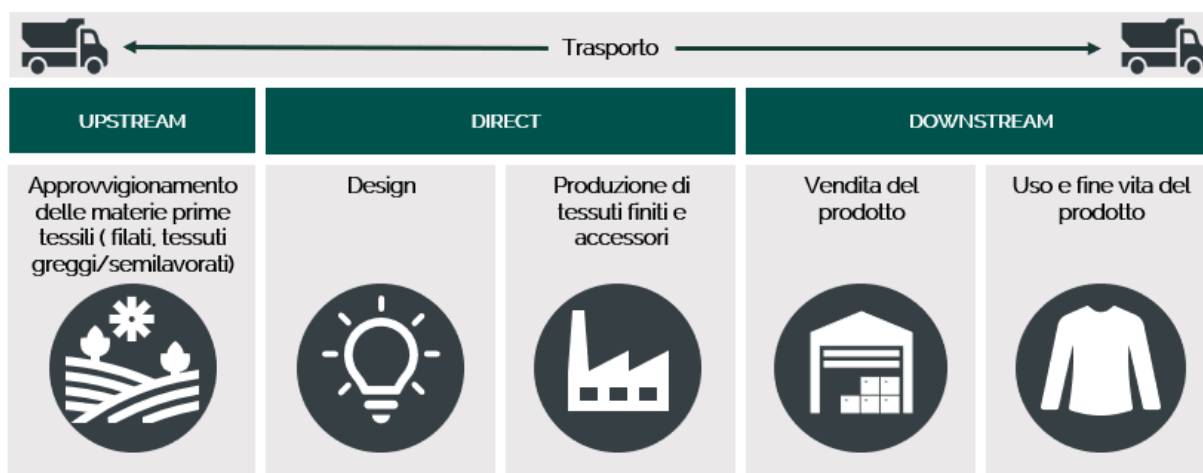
Trasporto

| UPSTREAM | DIRECT | | DOWNSTREAM | |
|---|---|---|---|---|
| Approvvigionamento delle materie prime tessili ( filati, tessuti greggi/semilavorati) | Design | Produzione di tessuti finiti e accessori | Vendita del prodotto | Uso e fine vita del prodotto |